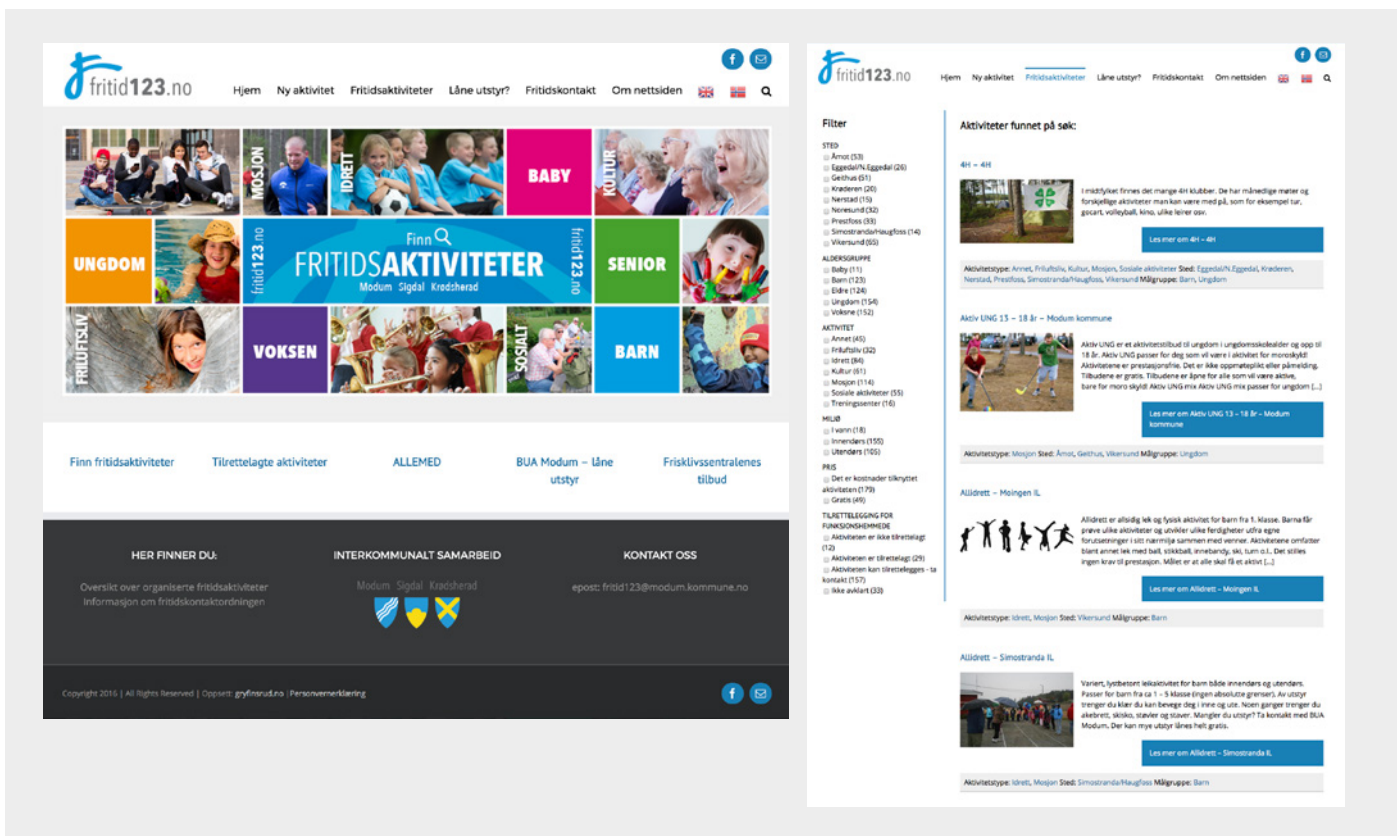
fritid123.no

Hjem Ny aktivitet Fritidsaktiviteter Låne utstyr? Fritidskontakt Om nettsiden

MOSJON IDRETT BABY KULTUR
UNGDOM
fritid123.no Finn FRITIDSAKTIVITETER Modum Sigdal Krødsherad fritid123.no
SENIOR
FRILUFTSLIV VOKSEN SOSIALT BARN

Finn fritidsaktiviteter
Tilrettelagte aktiviteter
ALLEMED
BUA Modum – låne utstyr
Frisklivssentralenes tilbud

HER FINNER DU:
Oversikt over organiserte fritidsaktiviteter
Informasjon om fritidskontaktordningen

INTERKOMMUNALT SAMARBEID
Modum Sigdal Krødsherad

KONTAKT OSS
epost: fritid123@modum.kommune.no

Copyright 2016 | All Rights Reserved | Oppsett: gryfinsrud.no | Personvernerklæring

fritid123.no

Hjem Ny aktivitet Fritidsaktiviteter Låne utstyr? Fritidskontakt Om nettsiden

Filter
STED
Åmot (53)
Eggedal/N.Eggedal (26)
Geithus (51)
Krøderen (20)
Nerstad (15)
Noresund (32)
Prestfoss (33)
Simostranda/Haugfoss (14)
Vikersund (65)
ALDERSGRUPPE
Baby (11)
Barn (123)
Eldre (124)
Ungdom (154)
Voksne (152)
AKTIVITET
Annet (45)
Friluftsliv (32)
Idrett (84)
Kultur (61)
Mosjon (114)
Sosiale aktiviteter (55)
Treningssenter (16)
MILJØ
I vann (18)
Innendørs (155)
Utendørs (105)
PRIS
Det er kostnader tilknyttet aktiviteten (179)
Gratis (49)
TILRETTELEGGING FOR FUNKSJONSHEMMEDE
Aktiviteten er ikke tilrettelagt (12)
Aktiviteten er tilrettelagt (29)
Aktiviteten kan tilrettelegges - ta kontakt (157)
Ikke avklart (33)

Aktiviteter funnet på søk:

4H – 4H
I midtfylket finnes det mange 4H klubber. De har månedlige møter og forskjellige aktiviteter man kan være med på, som for eksempel tur, gocart, volleyball, kino, ulike leirer osv.
Les mer om 4H – 4H
Aktivitetstype: Annet, Friluftsliv, Kultur, Mosjon, Sosiale aktiviteter Sted: Eggedal/N.Eggedal, Krøderen, Nerstad, Prestfoss, Simostranda/Haugfoss, Vikersund Målgruppe: Barn, Ungdom

Aktiv UNG 13 – 18 år – Modum kommune
Aktiv UNG er et aktivitetstilbud til ungdom i ungdomsskolealder og opp til 18 år. Aktiv UNG passer for deg som vil være i aktivitet for moroskyld! Aktivitetene er prestasjonsfrie. Det er ikke oppmøteplikt eller påmelding. Tilbudene er gratis. Tilbudene er åpne for alle som vil være aktive, bare for moro skyld! Aktiv UNG mix Aktiv UNG mix passer for ungdom [...]
Les mer om Aktiv UNG 13 – 18 år – Modum kommune
Aktivitetstype: Mosjon Sted: Åmot, Geithus, Vikersund Målgruppe: Ungdom

Allidrett – Moingen IL
Allidrett er allsidig lek og fysisk aktivitet for barn fra 1. klasse. Barna får prøve ulike aktiviteter og utvikler ulike ferdigheter utfra egne forutsetninger i sitt nærmiljø sammen med venner. Aktivitetene omfatter blant annet lek med ball, stikkball, innebandy, ski, turn o.l.. Det stilles ingen krav til prestasjon. Målet er at alle skal få et aktivt [...]
Les mer om Allidrett – Moingen IL
Aktivitetstype: Idrett, Mosjon Sted: Vikersund Målgruppe: Barn

Allidrett – Simostranda IL
Variert, lystbetont leikaktivitet for barn både innendørs og utendørs. Passer for barn fra ca 1 – 5 klasse (ingen absolutte grenser). Av utstyr trenger du klær du kan bevege deg i inne og ute. Noen ganger trenger du akebrett, skisko, støvler og staver. Mangler du utstyr? Ta kontakt med BUA Modum. Der kan mye utstyr lånes helt gratis.
Les mer om Allidrett – Simostranda IL
Aktivitetstype: Idrett, Mosjon Sted: Simostranda/Haugfoss Målgruppe: Barn